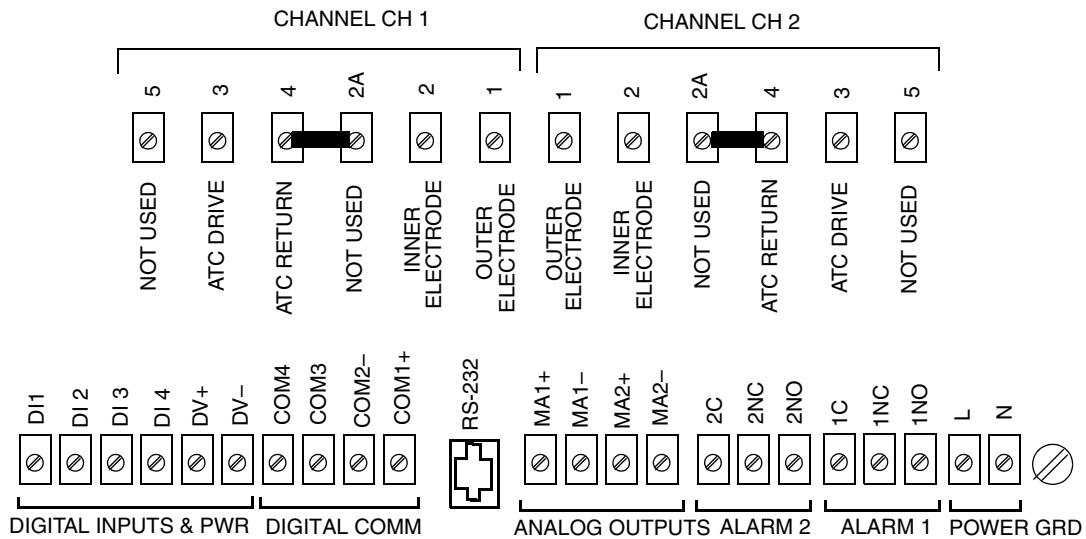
CHANNEL CH 1

CHANNEL CH 2

5
3
4
2A
2
1
1
2
2A
4
3
5

NOT USED
ATC DRIVE
ATC RETURN
NOT USED
INNER ELECTRODE
OUTER ELECTRODE
OUTER ELECTRODE
INNER ELECTRODE
NOT USED
ATC RETURN
ATC DRIVE
NOT USED

DI1
DI 2
DI 3
DI 4
DV+
DV–
COM4
COM3
COM2–
COM1+
RS-232
MA1+
MA1–
MA2+
MA2–
2C
2NC
2NO
1C
1NC
1NO
L
N

DIGITAL INPUTS & PWR
DIGITAL COMM
ANALOG OUTPUTS
ALARM 2
ALARM 1
POWER GRD